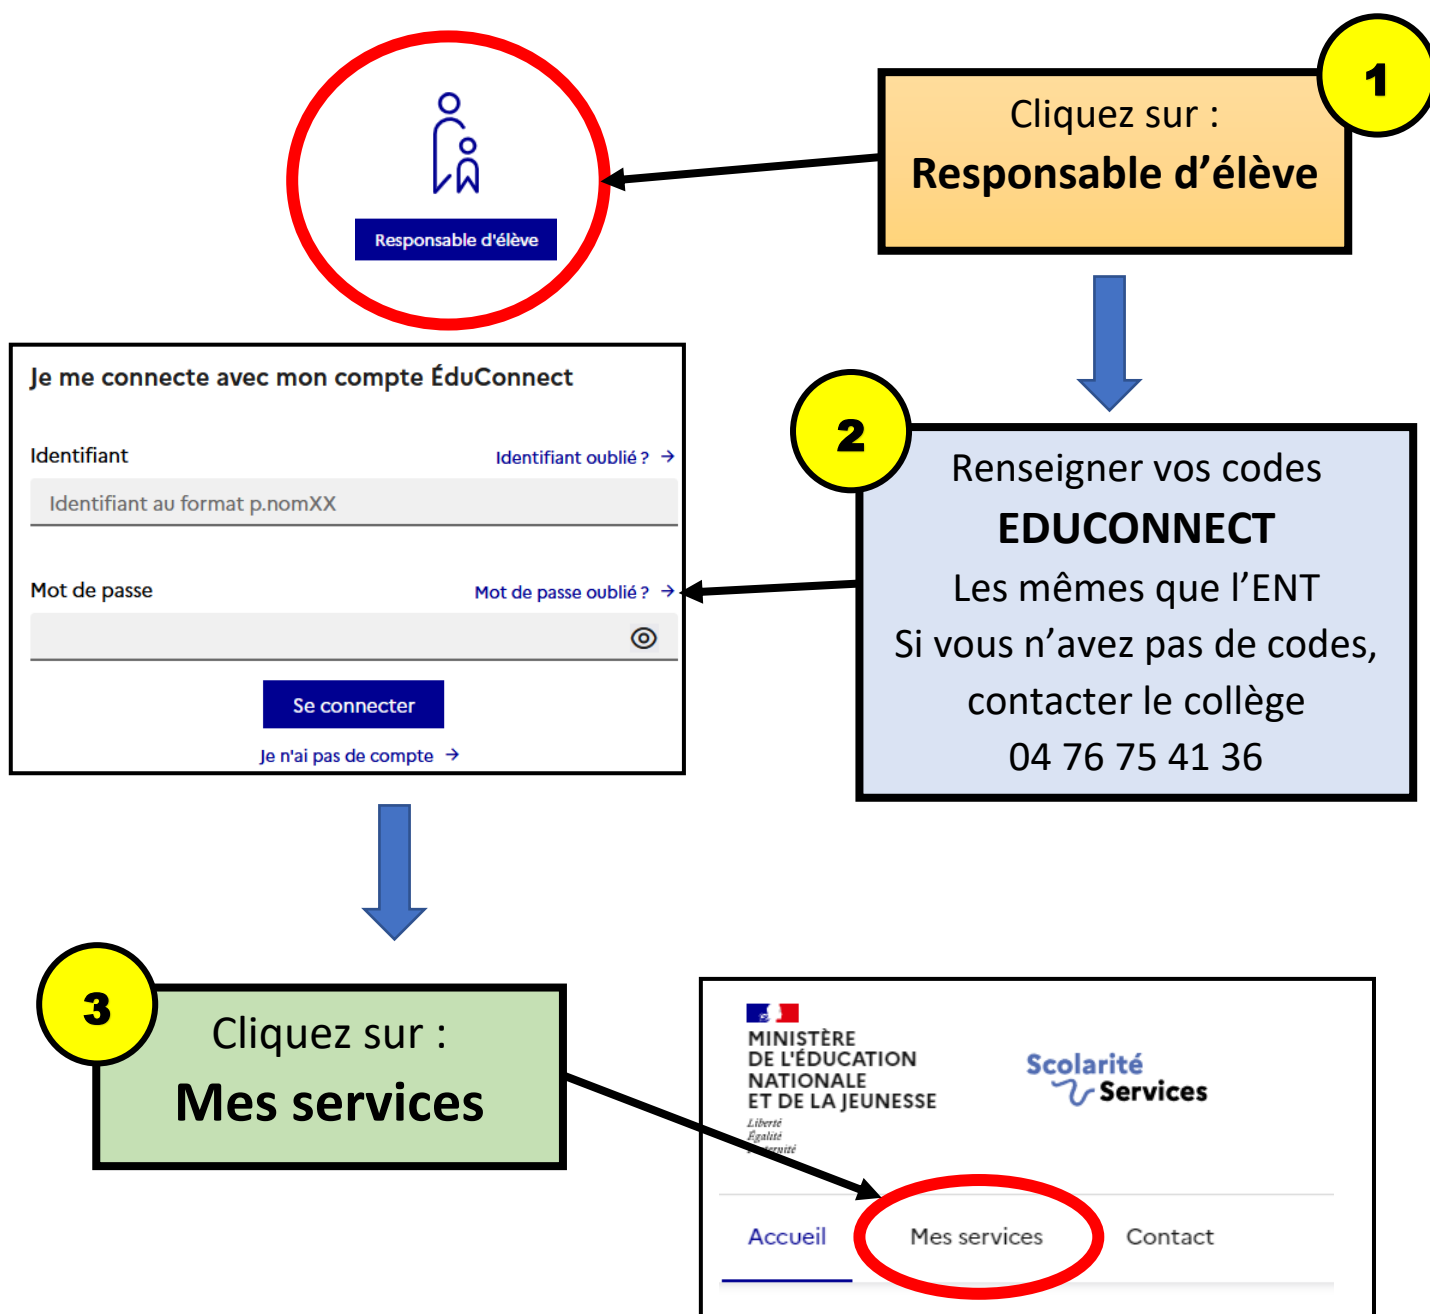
Responsable d'élève

1

Cliquez sur :
Responsable d'élève

Je me connecte avec mon compte ÉduConnect

Identifiant
Identifiant oublié ? →
Identifiant au format p.nomXX

Mot de passe
Mot de passe oublié ? →

Se connecter

Je n'ai pas de compte →

2

Renseigner vos codes
EDUCONNECT
Les mêmes que l'ENT
Si vous n'avez pas de codes, contacter le collège
04 76 75 41 36

3

Cliquez sur :
Mes services

MINISTÈRE DE L'ÉDUCATION NATIONALE ET DE LA JEUNESSE
Liberté
Égalité
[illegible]

Scolarité Services

Accueil
Mes services
Contact